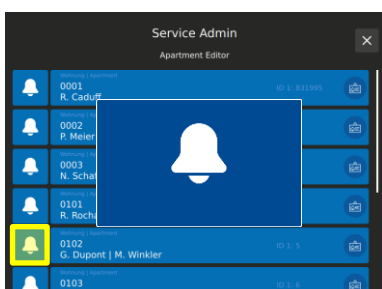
Service Admin
Apartment Editor

Wohnung | Apartment
0001
R. Caduff
ID 1: 831995

0002
P. Meier

0003
N. Schat

0101
R. Rocha

Wohnung | Apartment
0102
G. Dupont | M. Winkler
ID 1: 5

Wohnung | Apartment
0103
ID 1: 6